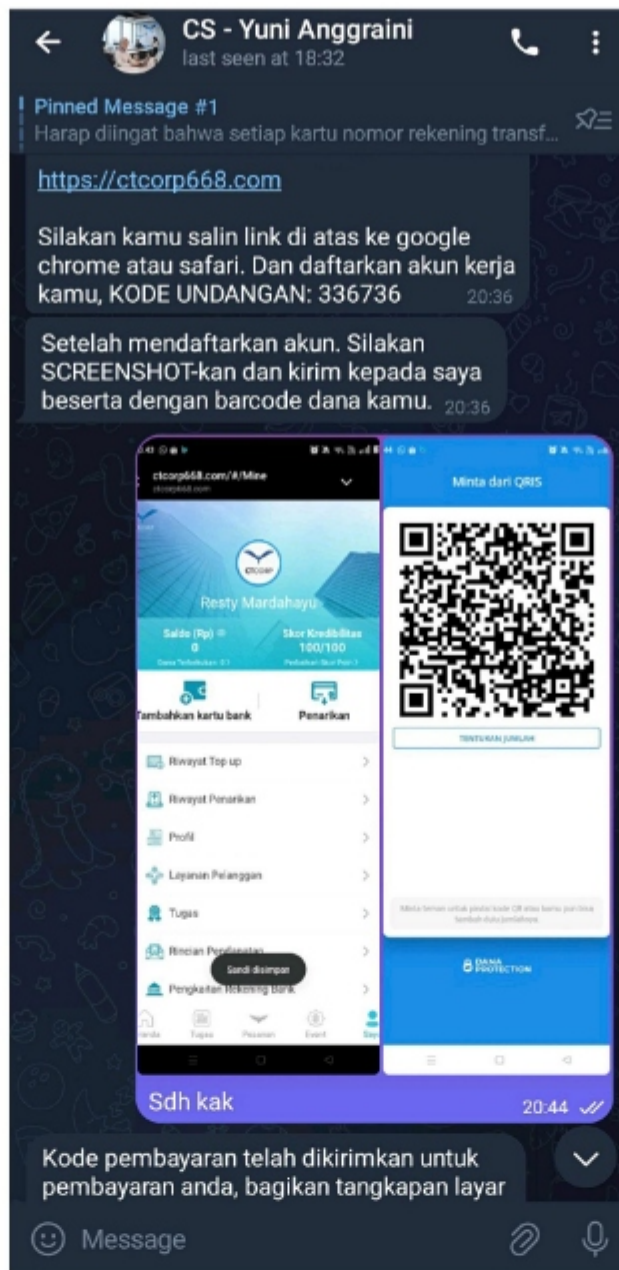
CS - Yuni Anggraini
last seen at 18:32

Pinned Message #1
Harap diingat bahwa setiap kartu nomor rekening transf...

https://ctcorp668.com

Silakan kamu salin link di atas ke google chrome atau safari. Dan daftarkan akun kerja kamu, KODE UNDANGAN: 336736 20:36

Setelah mendaftarkan akun. Silakan SCREENSHOT-kan dan kirim kepada saya beserta dengan barcode dana kamu. 20:36

ctcorp668.com/#/Mine
ctcorp668.com

Resty Mardahayu
Saldo (Rp)
0
Skor Kredibilitas
100/100
Tambahkan kartu bank
Penarikan
Riwayat Top up
Riwayat Penarikan
Profil
Layanan Pelanggan
Tugas
Rincian Pendapatan
Sandi disimpan
Pengkaitan Rekening Bank
Tugas
Pesanan
Event

Minta dari QRIS
TENTUKAN JUMLAH
DANA PROTECTION

Sdh kak 20:44

Kode pembayaran telah dikirimkan untuk pembayaran anda, bagikan tangkapan layar

Message